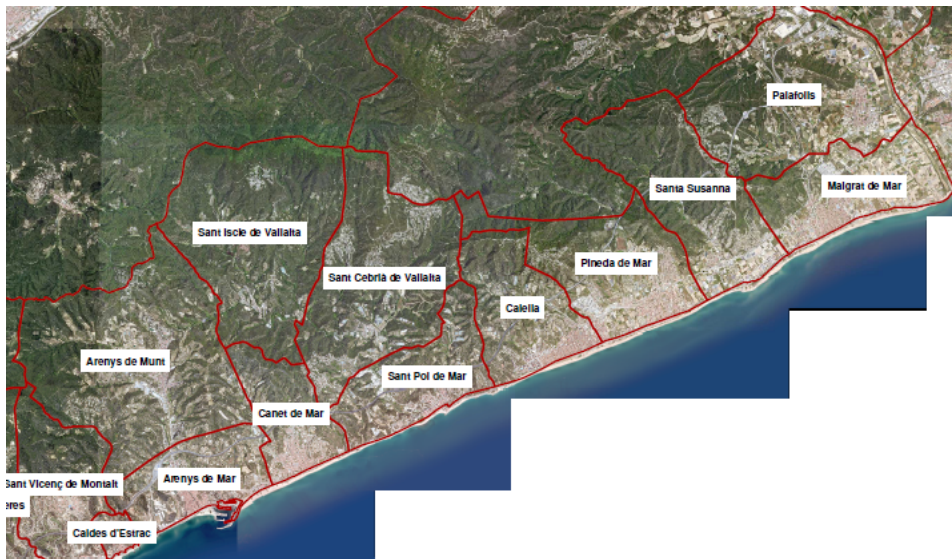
Palafolls
Santa Susanna
Malgrat de Mar
Sant Iscle de Vallalta
Sant Cebrià de Vallalta
Pineda de Mar
Calella
Arenys de Munt
Sant Pol de Mar
Canet de Mar
Sant Vicenç de Montalt
Arenys de Mar
eres
Caldes d'Estrac